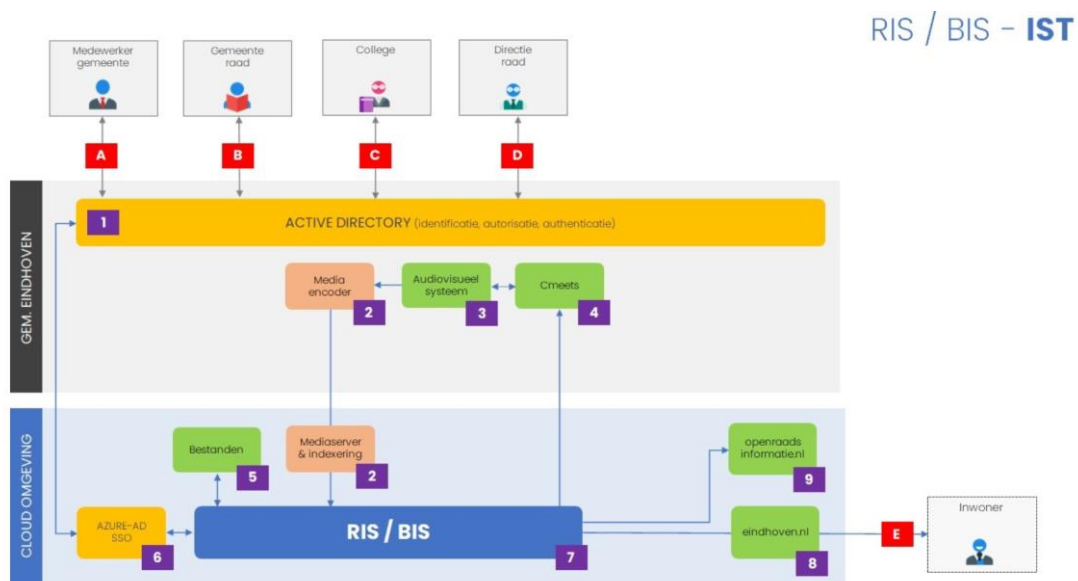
RIS / BIS - **IST**

Medewerker gemeente

Gemeente raad

College

Directie raad

A

B

C

D

GEM. EINDHOVEN

1

ACTIVE DIRECTORY (identificatie, autorisatie, authenticatie)

Media encoder

2

Audiovisueel systeem

3

Cmeets

4

CLOUD OMGEVING

Bestanden

5

Mediaserver & indexering

2

openraads informatie.nl

9

AZURE-AD SSO

6

RIS / BIS

7

eindhoven.nl

8

E

Inwoner